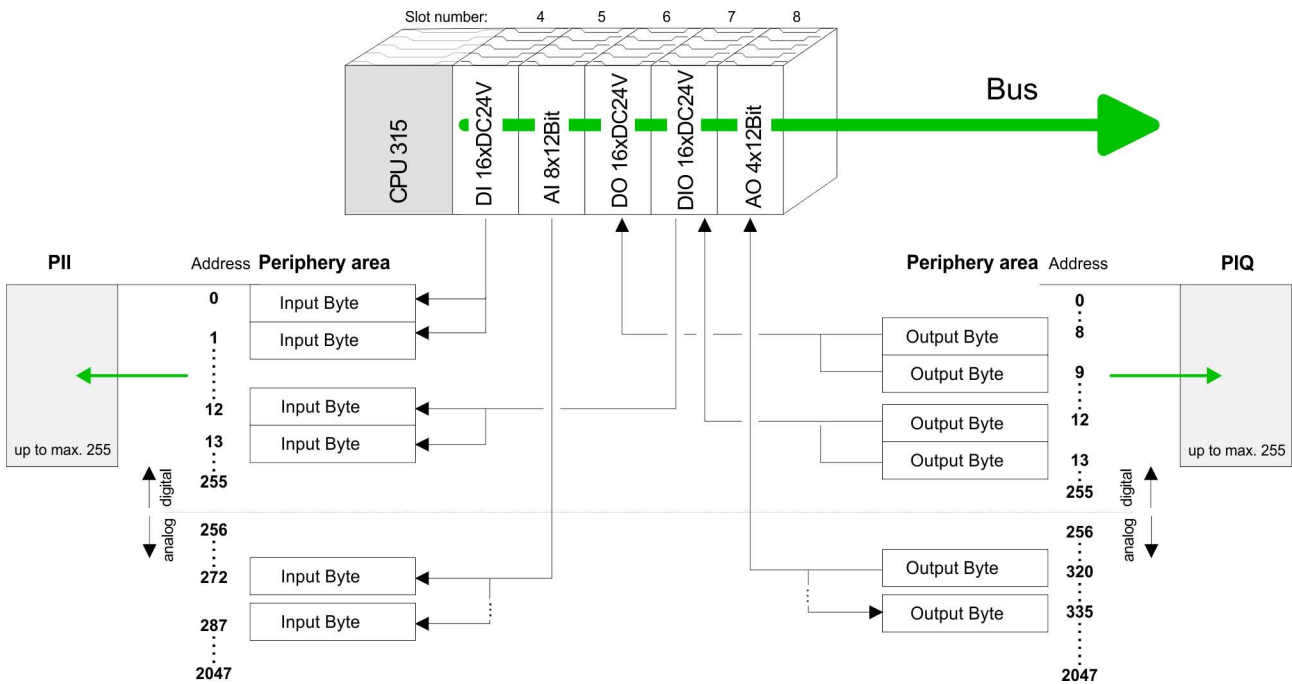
Slot number: 4 5 6 7 8

CPU 315
DI 16xDC24V
AI 8x12Bit
DO 16xDC24V
DIO 16xDC24V
AO 4x12Bit

Bus

PII
up to max. 255

Address Periphery area
0 Input Byte
1 Input Byte
12 Input Byte
13 Input Byte
255
digital
analog
256
272 Input Byte
287 Input Byte
2047

Periphery area Address
0
8 Output Byte
9 Output Byte
12 Output Byte
13 Output Byte
255
digital
analog
256
320 Output Byte
335 Output Byte
2047

PIQ
up to max. 255